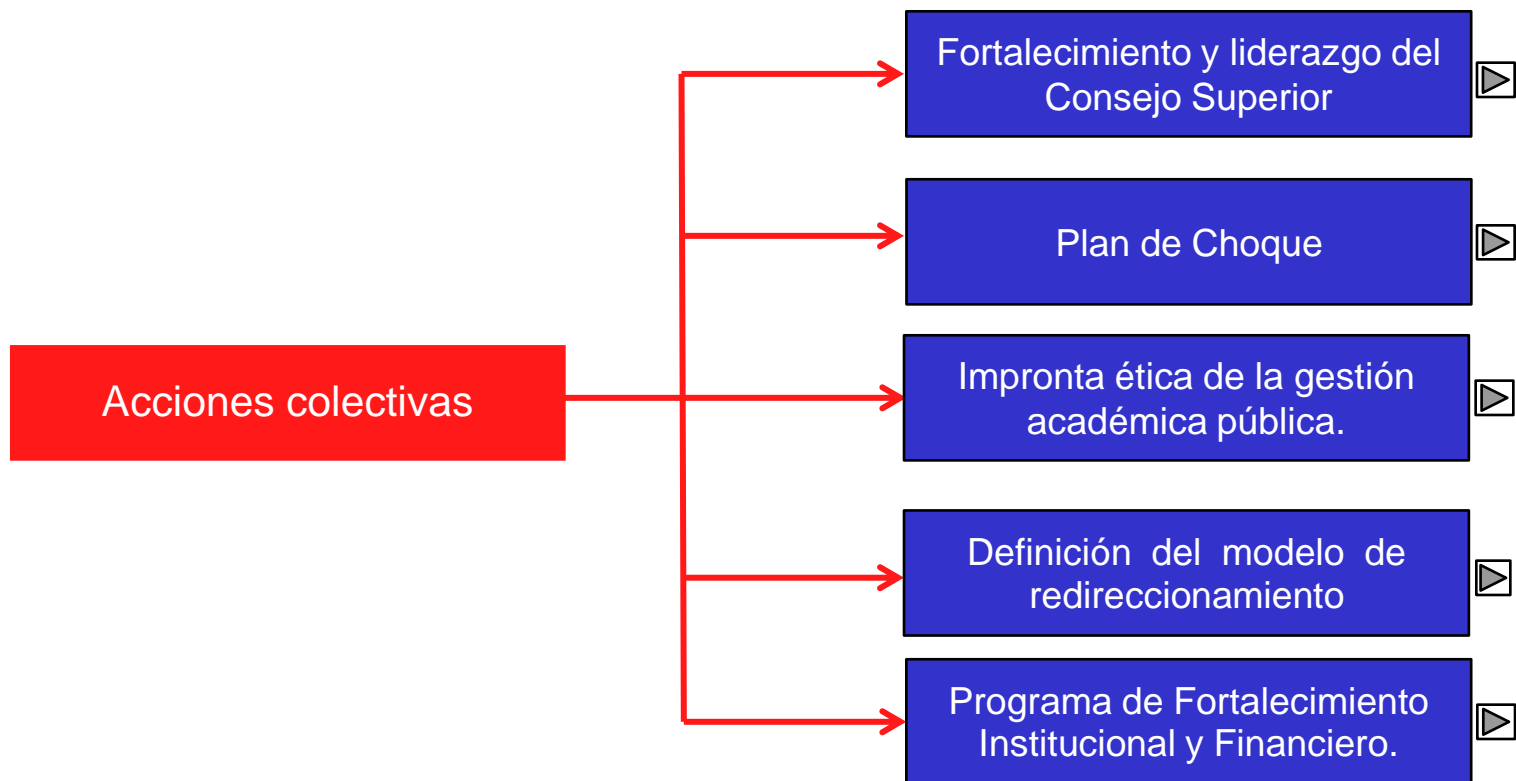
Acciones colectivas

Fortalecimiento y liderazgo del Consejo Superior

Plan de Choque

Impronta ética de la gestión académica pública.

Definición del modelo de redireccionamiento

Programa de Fortalecimiento Institucional y Financiero.